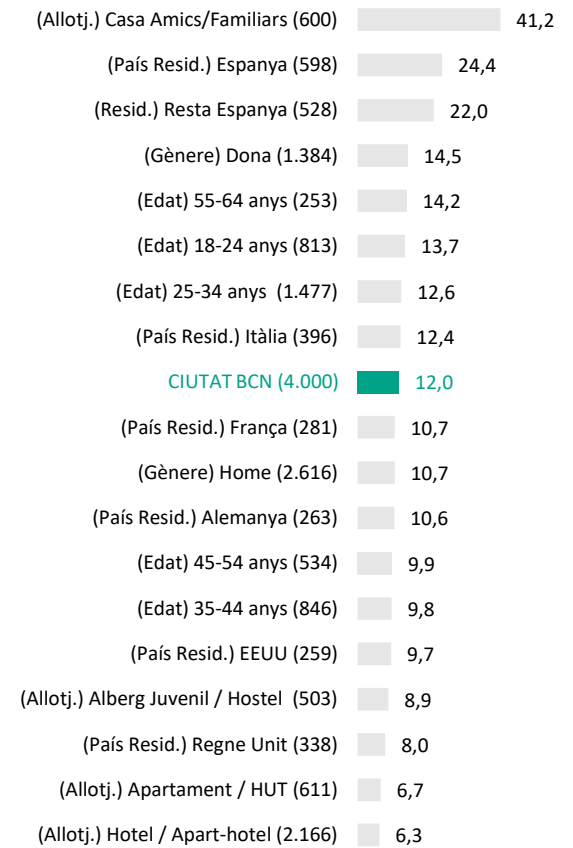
(Allotj.) Casa Amics/Familiars (600) 41,2
(País Resid.) Espanya (598) 24,4
(Resid.) Resta Espanya (528) 22,0
(Gènere) Dona (1.384) 14,5
(Edat) 55-64 anys (253) 14,2
(Edat) 18-24 anys (813) 13,7
(Edat) 25-34 anys (1.477) 12,6
(País Resid.) Itàlia (396) 12,4
CIUTAT BCN (4.000) 12,0
(País Resid.) França (281) 10,7
(Gènere) Home (2.616) 10,7
(País Resid.) Alemanya (263) 10,6
(Edat) 45-54 anys (534) 9,9
(Edat) 35-44 anys (846) 9,8
(País Resid.) EEUU (259) 9,7
(Allotj.) Alberg Juvenil / Hostel (503) 8,9
(País Resid.) Regne Unit (338) 8,0
(Allotj.) Apartament / HUT (611) 6,7
(Allotj.) Hotel / Apart-hotel (2.166) 6,3